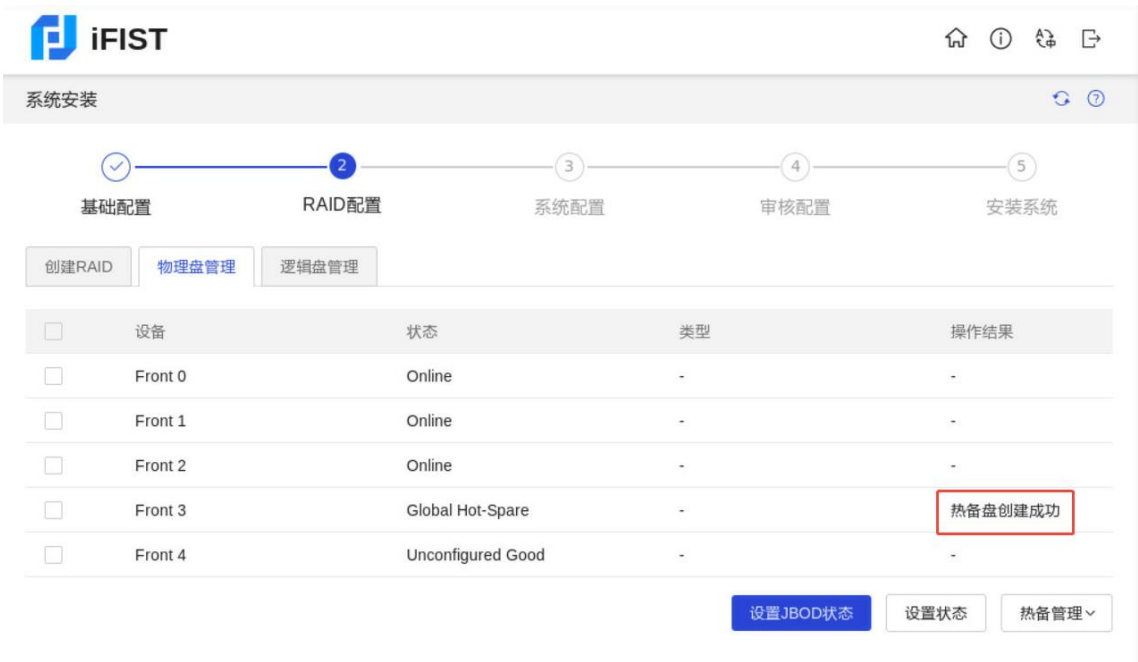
iFIST

系统安装

2 3 4 5

基础配置 RAID配置 系统配置 审核配置 安装系统

创建RAID 物理盘管理 逻辑盘管理

| | 设备 | 状态 | 类型 | 操作结果 |
|---|---|---|---|---|
| | Front 0 | Online | - | - |
| | Front 1 | Online | - | - |
| | Front 2 | Online | - | - |
| | Front 3 | Global Hot-Spare | - | 热备盘创建成功 |
| | Front 4 | Unconfigured Good | - | - |

设置JBOD状态 设置状态 热备管理